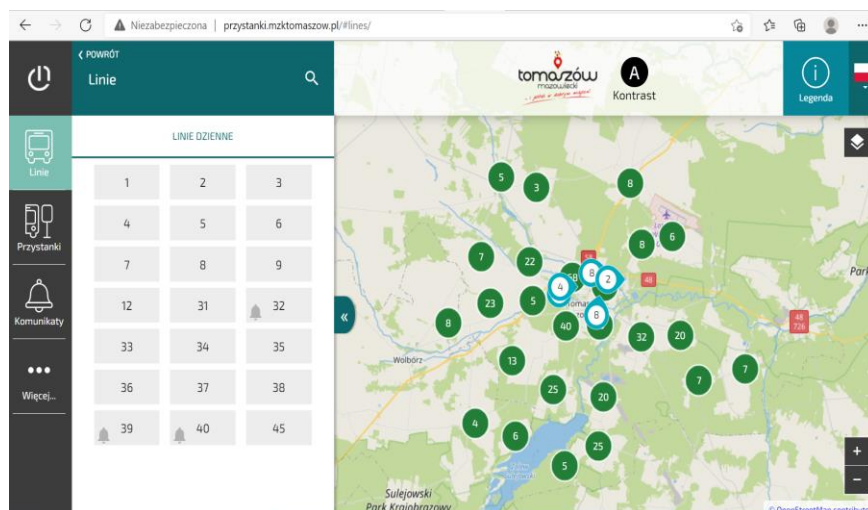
Niezabezpieczona | przystanki.mzktomaszow.pl/#lines/

POWRÓT
Linie

tomaszów mazowiecki
Kontrast
Legenda

Linie
Przystanki
Komunikaty
Więcej...

LINIE DZIENNE

| | | |
|---|---|---|
| 1 | 2 | 3 |
| 4 | 5 | 6 |
| 7 | 8 | 9 |
| 12 | 31 | 32 |
| 33 | 34 | 35 |
| 36 | 37 | 38 |
| 39 | 40 | 45 |

5 3 8 8 6 7 22 2 48 4 23 5 8 40 32 20 48 726 13 7 7 25 20 4 6 25 5

Wolbórz
Sulejowski Park Krajobrazowy
Park